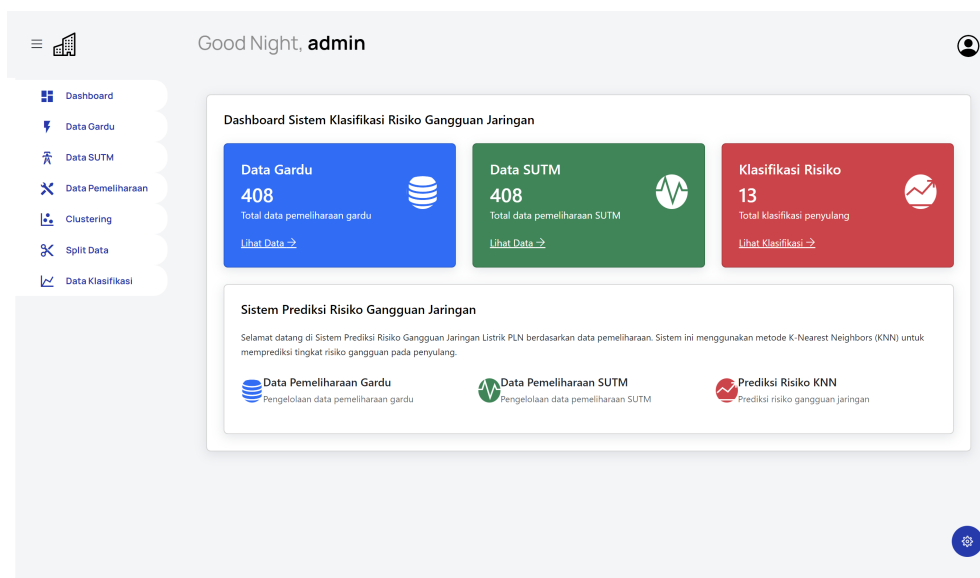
Good Night, admin

Dashboard
Data Gardu
Data SUTM
Data Pemeliharaan
Clustering
Split Data
Data Klasifikasi

Dashboard Sistem Klasifikasi Risiko Gangguan Jaringan

Data Gardu
408
Total data pemeliharaan gardu
Lihat Data →

Data SUTM
408
Total data pemeliharaan SUTM
Lihat Data →

Klasifikasi Risiko
13
Total klasifikasi penyulang
Lihat Klasifikasi →

Sistem Prediksi Risiko Gangguan Jaringan

Selamat datang di Sistem Prediksi Risiko Gangguan Jaringan Listrik PLN berdasarkan data pemeliharaan. Sistem ini menggunakan metode K-Nearest Neighbors (KNN) untuk memprediksi tingkat risiko gangguan pada penyulang.

Data Pemeliharaan Gardu
Pengelolaan data pemeliharaan gardu

Data Pemeliharaan SUTM
Pengelolaan data pemeliharaan SUTM

Prediksi Risiko KNN
Prediksi risiko gangguan jaringan